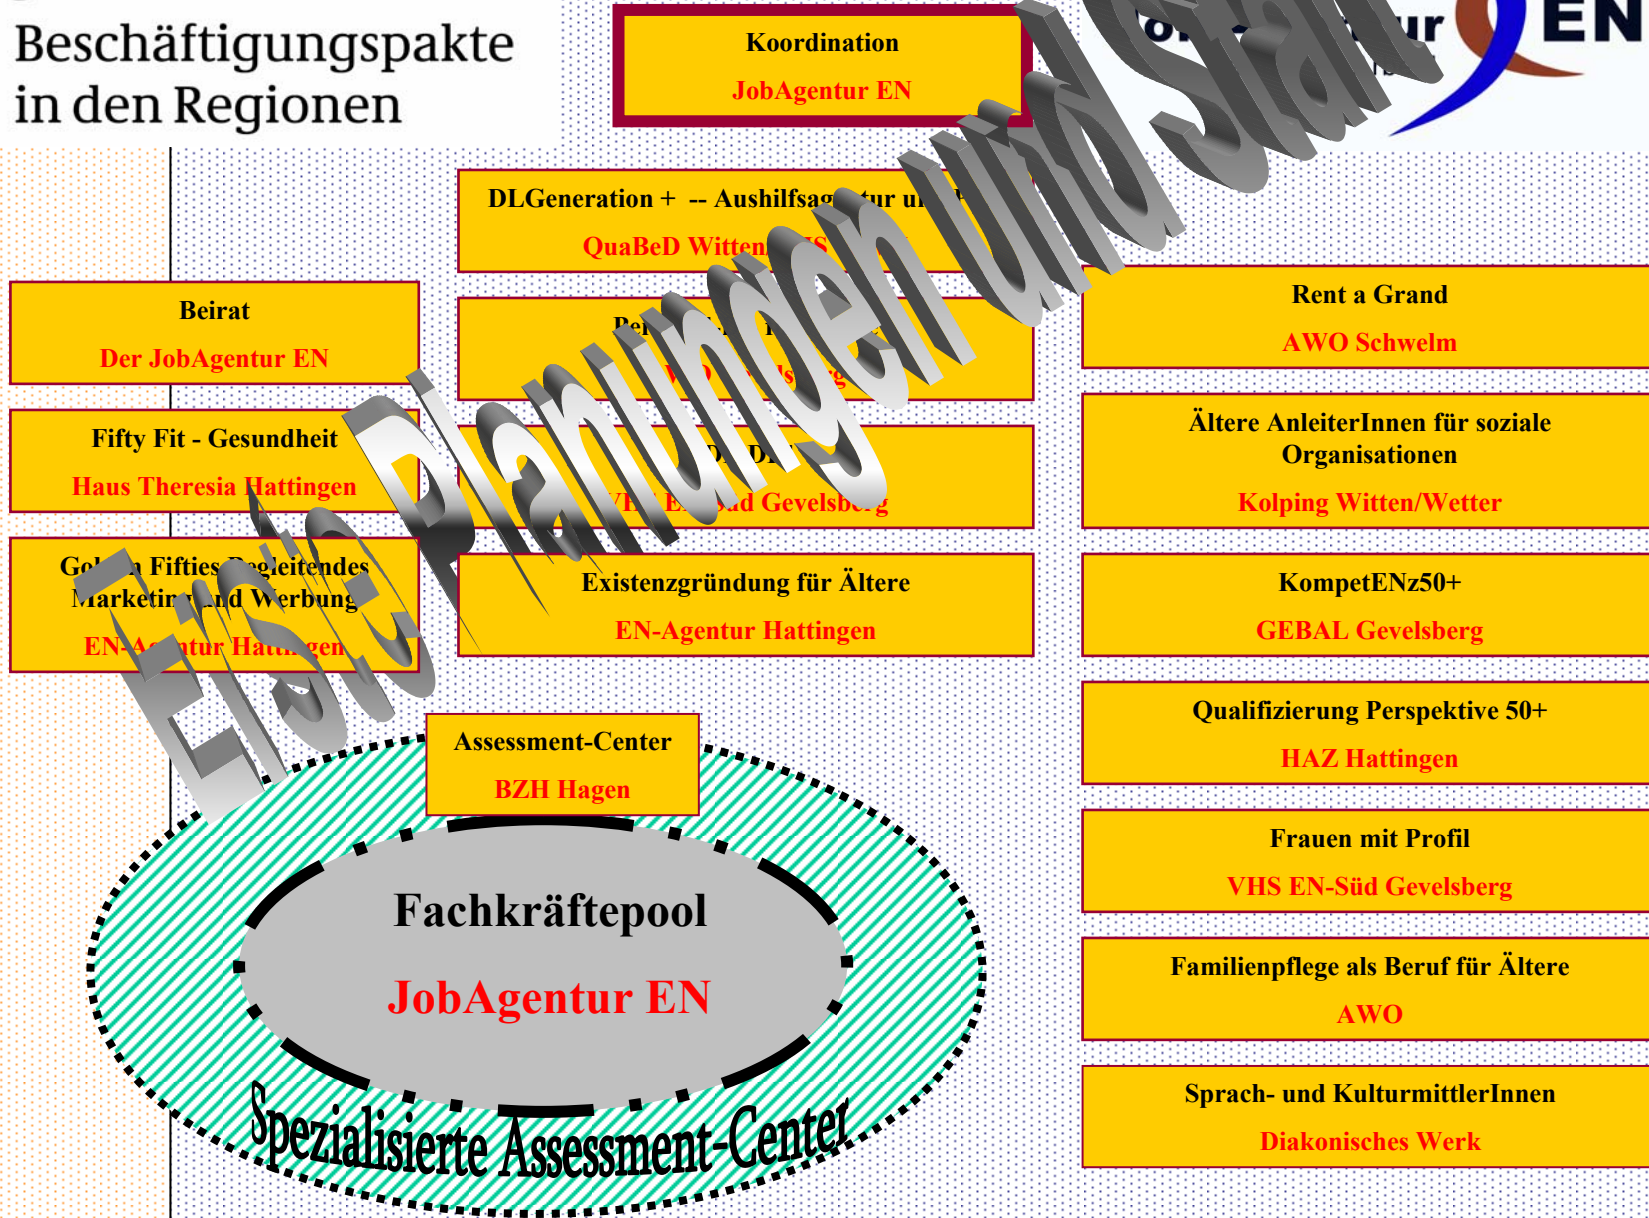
Beschäftigungspakte in den Regionen

Koordination
JobAgentur EN

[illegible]ur EN

Erste Planungen und Start

DLGeneration + -- Aushilfsa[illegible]tur u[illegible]
QuaBeD Witten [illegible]

Beirat
Der JobAgentur EN

Rent a Grand
AWO Schwelm

Fifty Fit - Gesundheit
Haus Theresia Hattingen

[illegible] D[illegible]
VH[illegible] E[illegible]üd Gevelsb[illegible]g

Ältere AnleiterInnen für soziale Organisationen
Kolping Witten/Wetter

Go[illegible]n Fifties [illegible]gleitendes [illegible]arketin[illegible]nd Werbung
EN-A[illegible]ntur Hatt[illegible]gen

Existenzgründung für Ältere
EN-Agentur Hattingen

KompetENz50+
GEBAL Gevelsberg

Assessment-Center
BZH Hagen

Qualifizierung Perspektive 50+
HAZ Hattingen

Frauen mit Profil
VHS EN-Süd Gevelsberg

Fachkräftepool
JobAgentur EN

Familienpflege als Beruf für Ältere
AWO

Spezialisierte Assessment-Center

Sprach- und KulturmittlerInnen
Diakonisches Werk